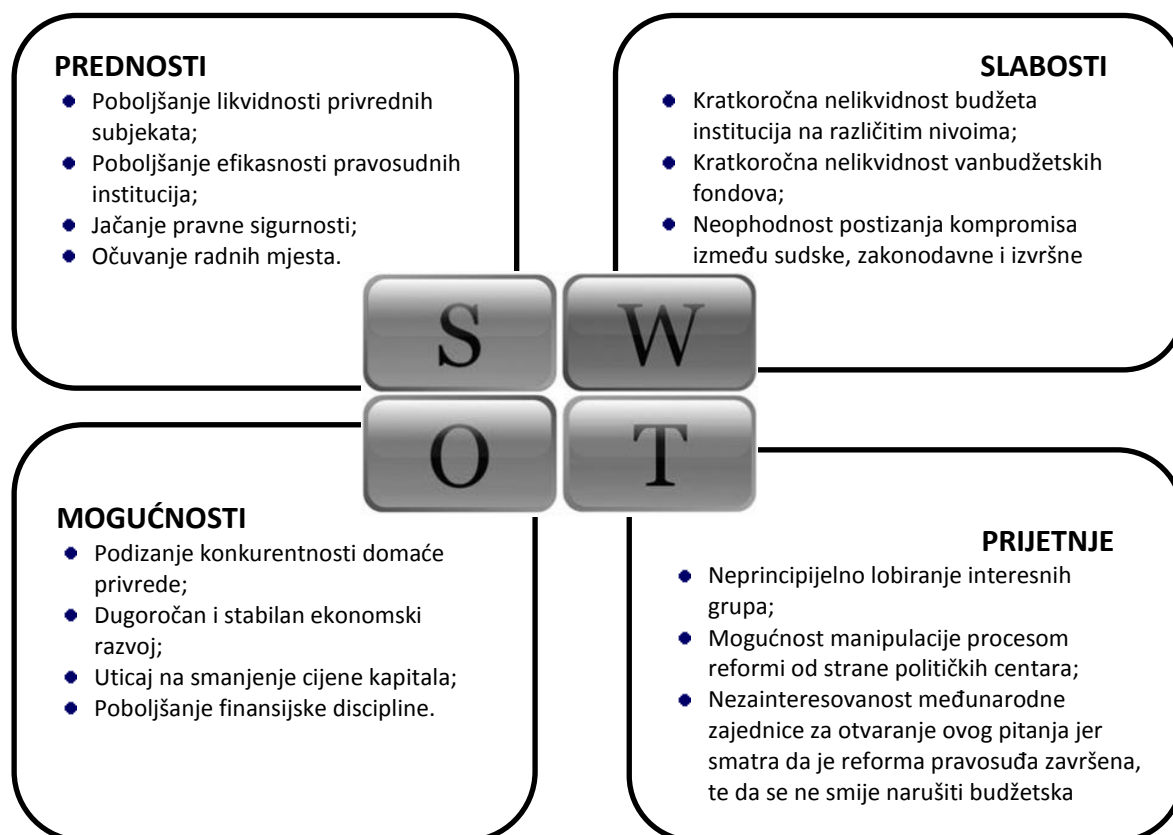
PREDNOSTI
- Poboljšanje likvidnosti privrednih subjekata;
- Poboljšanje efikasnosti pravosudnih institucija;
- Jačanje pravne sigurnosti;
- Očuvanje radnih mjesta.

SLABOSTI
- Kratkoročna nelikvidnost budžeta institucija na različitim nivoima;
- Kratkoročna nelikvidnost vanbudžetskih fondova;
- Neophodnost postizanja kompromisa između sudske, zakonodavne i izvršne

S W O T

MOGUĆNOSTI
- Podizanje konkurentnosti domaće privrede;
- Dugoročan i stabilan ekonomski razvoj;
- Uticaj na smanjenje cijene kapitala;
- Poboljšanje finansijske discipline.

PRIJETNJE
- Neprincipijelno lobiranje interesnih grupa;
- Mogućnost manipulacije procesom reformi od strane političkih centara;
- Nezainteresovanost međunarodne zajednice za otvaranje ovog pitanja jer smatra da je reforma pravosuđa završena, te da se ne smije narušiti budžetska